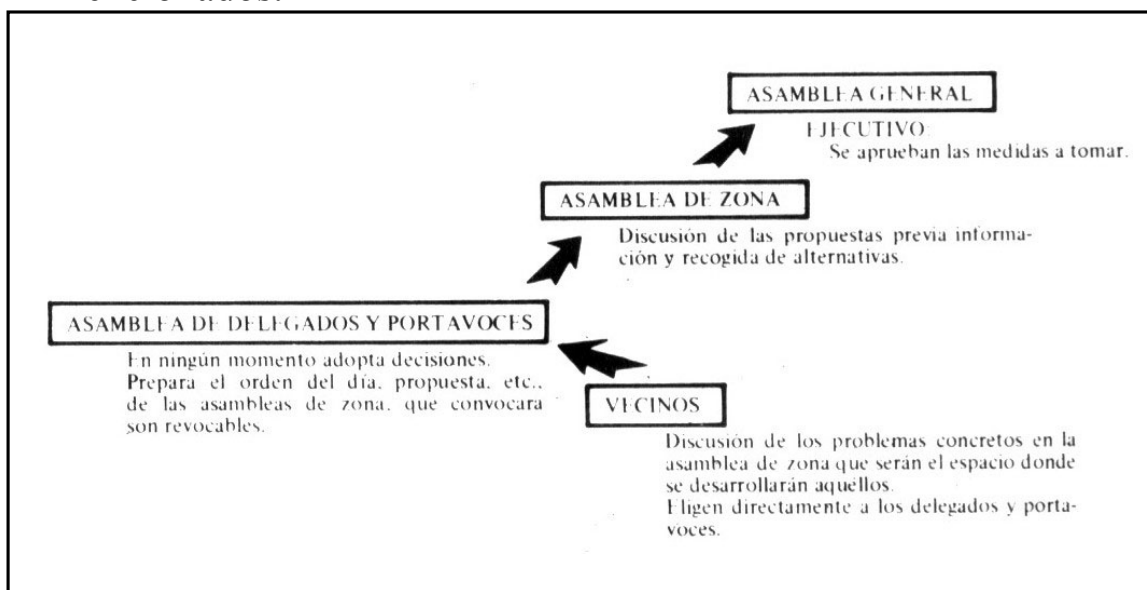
ASAMBLEA GENERAL

EJECUTIVO:
Se aprueban las medidas a tomar.

ASAMBLEA DE ZONA

Discusión de las propuestas previa información y recogida de alternativas.

ASAMBLEA DE DELEGADOS Y PORTAVOCES

En ningún momento adopta decisiones.
Prepara el orden del día, propuesta, etc., de las asambleas de zona, que convocara son revocables.

VECINOS

Discusión de los problemas concretos en la asamblea de zona que serán el espacio donde se desarrollarán aquellos.
Eligen directamente a los delegados y portavoces.